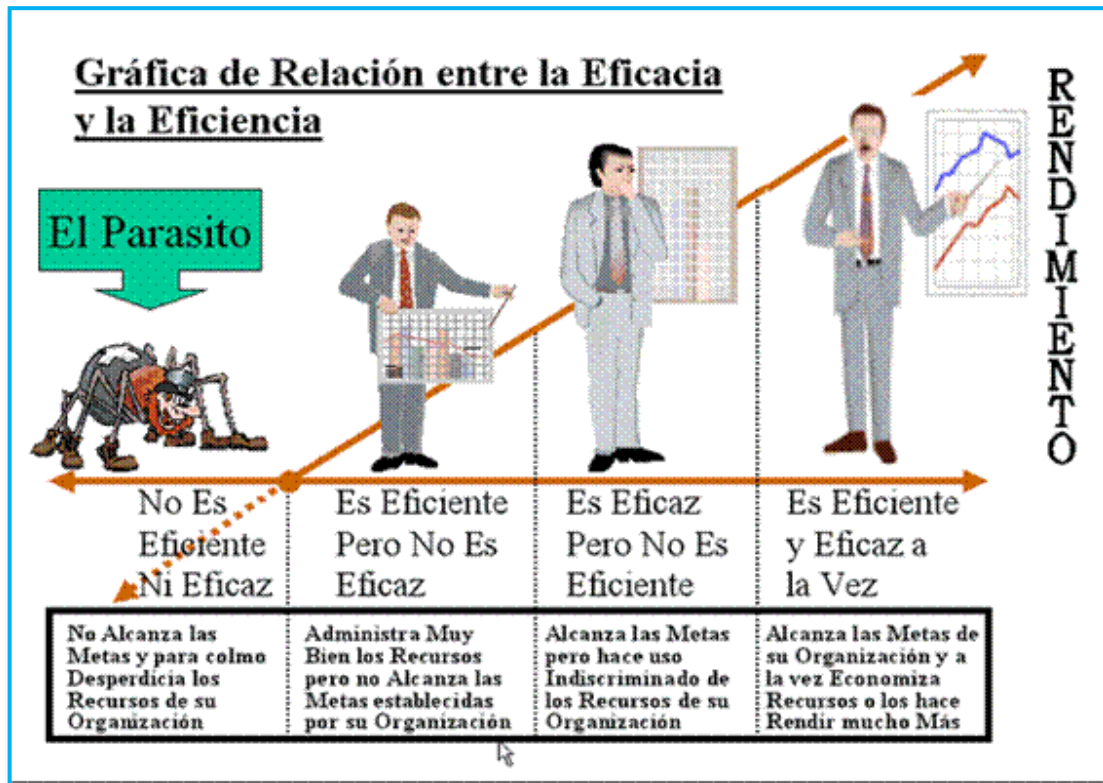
Gráfica de Relación entre la Eficacia y la Eficiencia

El Parasito

RENDIMIENTO

No Es Eficiente Ni Eficaz

Es Eficiente Pero No Es Eficaz

Es Eficaz Pero No Es Eficiente

Es Eficiente y Eficaz a la Vez

| No Alcanza las Metas y para colmo Desperdicia los Recursos de su Organización | Administra Muy Bien los Recursos pero no Alcanza las Metas establecidas por su Organización | Alcanza las Metas pero hace uso Indiscriminado de los Recursos de su Organización | Alcanza las Metas de su Organización y a la vez Economiza Recursos o los hace Rendir mucho Más |
|---|---|---|---|